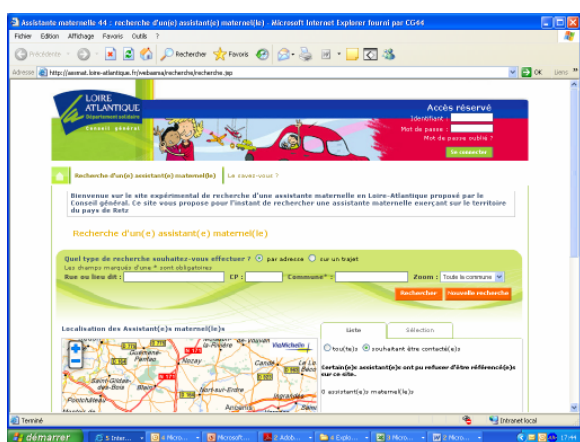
Assistante maternelle 44 : recherche d'un(e) assistant(e) maternel(le) - Microsoft Internet Explorer fourni par CG44

Fichier Edition Affichage Favoris Outils ?

Précédente Rechercher Favoris

Adresse http://assmat.loire-atlantique.fr/webasma/recherche/recherche.jsp OK Liens

LOIRE ATLANTIQUE
Département solidaire
Conseil général

Accès réservé
Identifiant :
Mot de passe :
Mot de passe oublié ?
Se connecter

Recherche d'un(e) assistant(e) maternel(le) Le saviez-vous ?

Bienvenue sur le site expérimental de recherche d'une assistante maternelle en Loire-Atlantique proposé par le Conseil général. Ce site vous propose pour l'instant de rechercher une assistante maternelle exerçant sur le territoire du pays de Retz

Recherche d'un(e) assistant(e) maternel(le)

Quel type de recherche souhaitez-vous effectuer ? par adresse sur un trajet
Les champs marqués d'une * sont obligatoires
Rue ou lieu dit : CP : Commune* : Zoom : Toute la commune
Rechercher Nouvelle recherche

Localisation des Assistant(e)s maternel(le)s

Liste Sélection

tou(te)s souhaitant être contacté(e)s

Certain(e)s assistant(e)s ont pu refuser d'être référencé(e)s sur ce site.

0 assistant(e)s materne(le)s

ViaMichelin
Guémené-Penfao
Nozay
Saint-Gildas-des-Bois
Blain
Nort-sur-Erdre
Pontchâteau
Candé
Le Lion-d'Angers
Ancenis

Terminé Intranet local

démarrer 5 Inter... 4 Micro... Microsoft... 2 Adob... 4 Explo... 3 Micro... Micro... 17:44